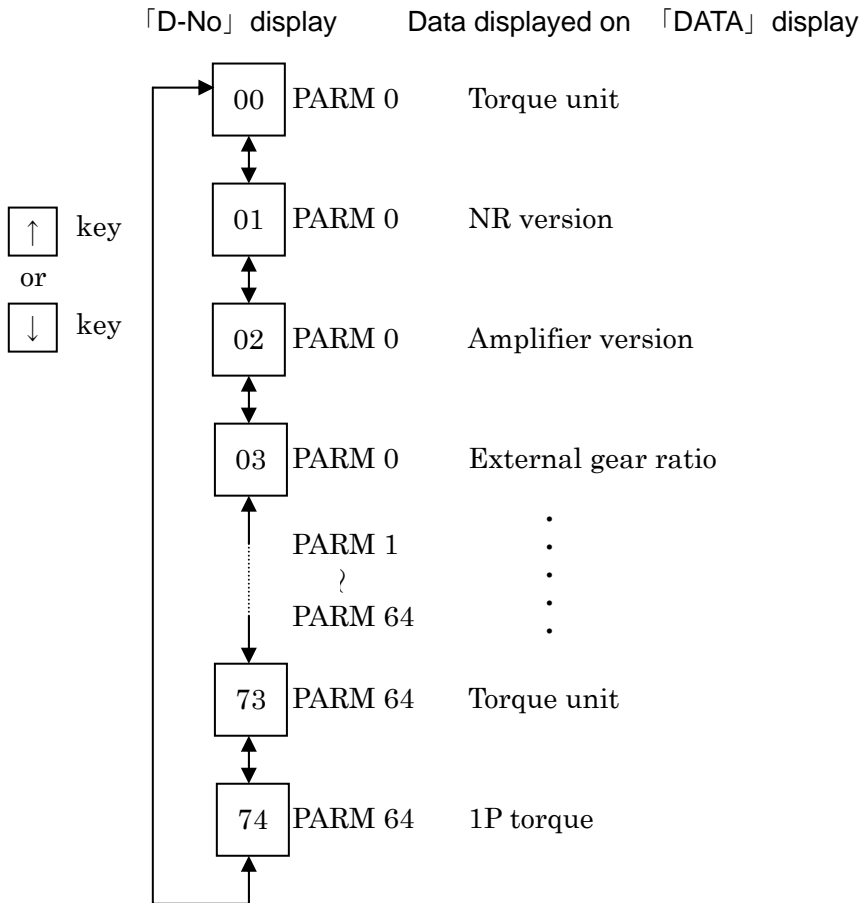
「D-No」display Data displayed on 「DATA」display

↑ key
or
↓ key

00 PARM 0 Torque unit

01 PARM 0 NR version

02 PARM 0 Amplifier version

03 PARM 0 External gear ratio

PARM 1
≀
PARM 64

73 PARM 64 Torque unit

74 PARM 64 1P torque